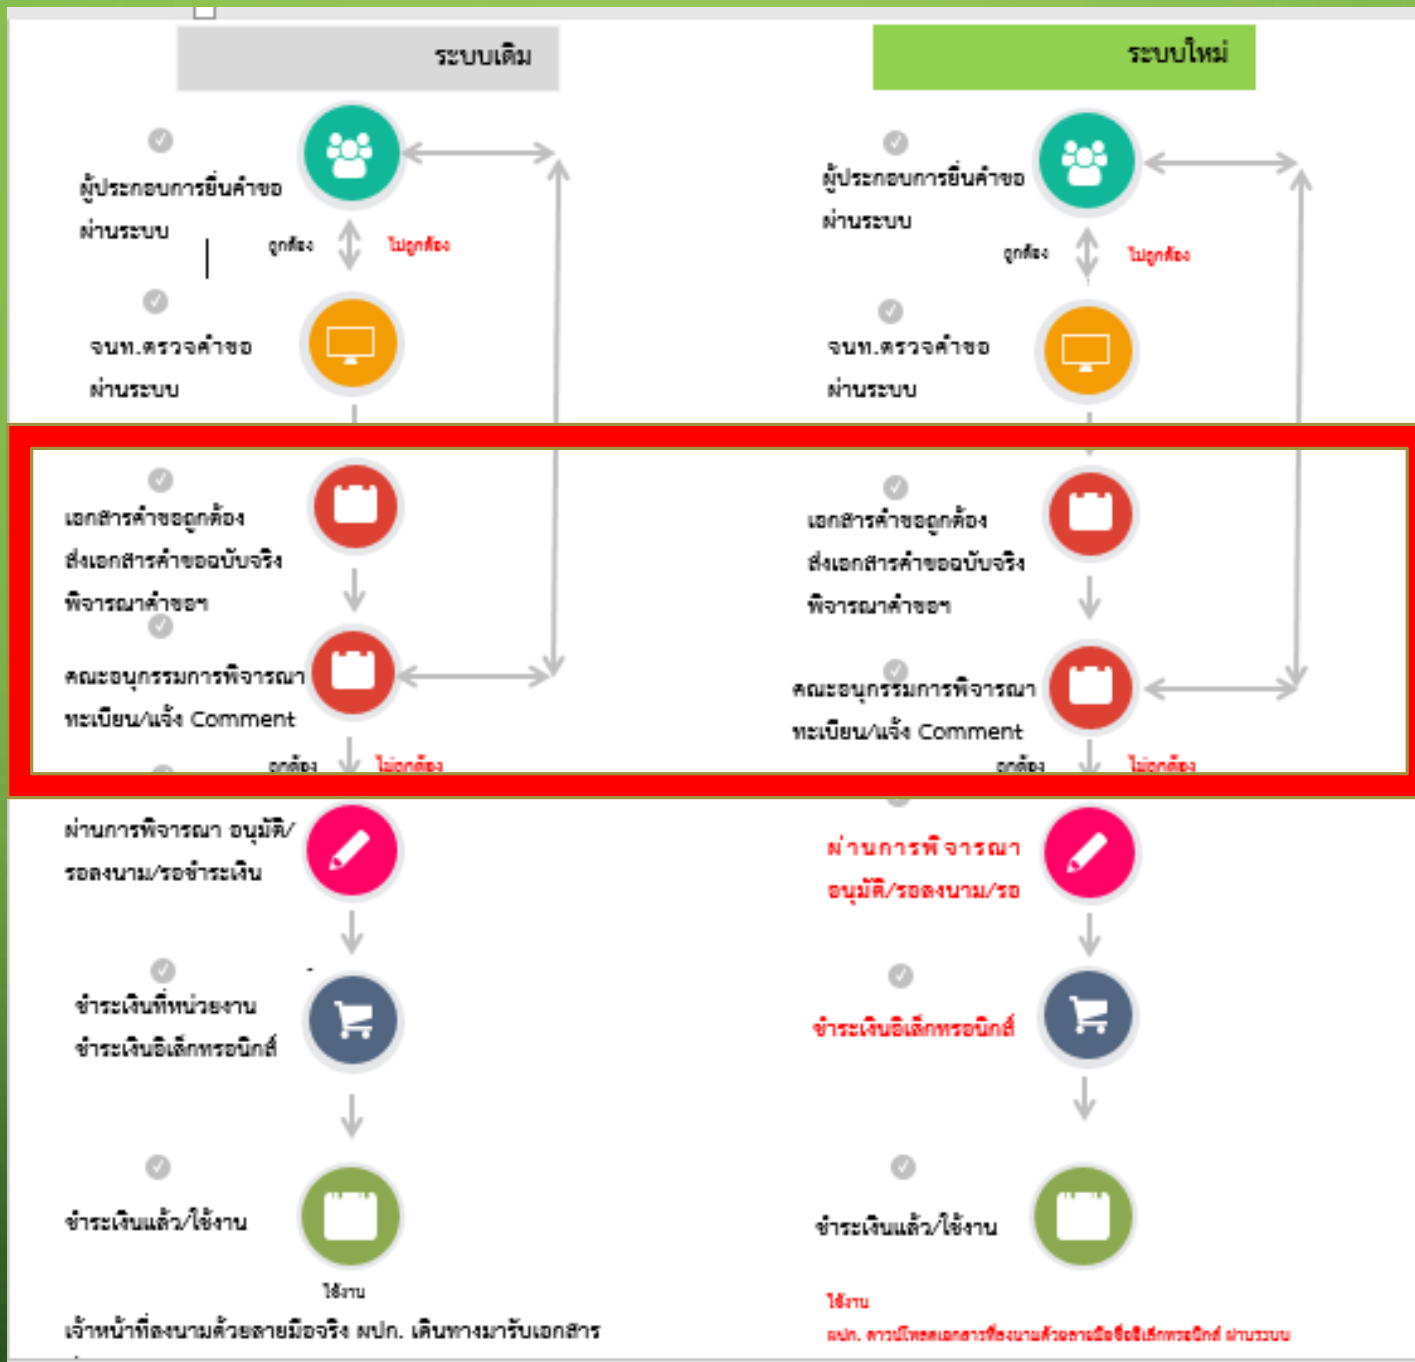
ระบบเดิม

ผู้ประกอบการยื่นคำขอผ่านระบบ

ถูกต้อง

ไม่ถูกต้อง

จนท.ตรวจคำขอผ่านระบบ

เอกสารคำขอถูกต้อง ส่งเอกสารคำขอฉบับจริง พิจารณาคำขอฯ

คณะอนุกรรมการพิจารณาทะเบียน/แจ้ง Comment

ถูกต้อง

ไม่ถูกต้อง

ผ่านการพิจารณา อนุมัติ/รอลงนาม/รอชำระเงิน

ชำระเงินที่หน่วยงาน ชำระเงินอิเล็กทรอนิกส์

ชำระเงินแล้ว/ใช้งาน

ใช้งาน

เจ้าหน้าที่ลงนามด้วยลายมือจริง ผปก. เดินทางมารับเอกสาร

ระบบใหม่

ผู้ประกอบการยื่นคำขอผ่านระบบ

ถูกต้อง

ไม่ถูกต้อง

จนท.ตรวจคำขอผ่านระบบ

เอกสารคำขอถูกต้อง ส่งเอกสารคำขอฉบับจริง พิจารณาคำขอฯ

คณะอนุกรรมการพิจารณาทะเบียน/แจ้ง Comment

ถูกต้อง

ไม่ถูกต้อง

ผ่านการพิจารณา อนุมัติ/รอลงนาม/รอ

ชำระเงินอิเล็กทรอนิกส์

ชำระเงินแล้ว/ใช้งาน

ใช้งาน

ผปก. ดาวน์โหลดเอกสารที่ลงนามด้วยลายมือชื่ออิเล็กทรอนิกส์ ผ่านระบบ